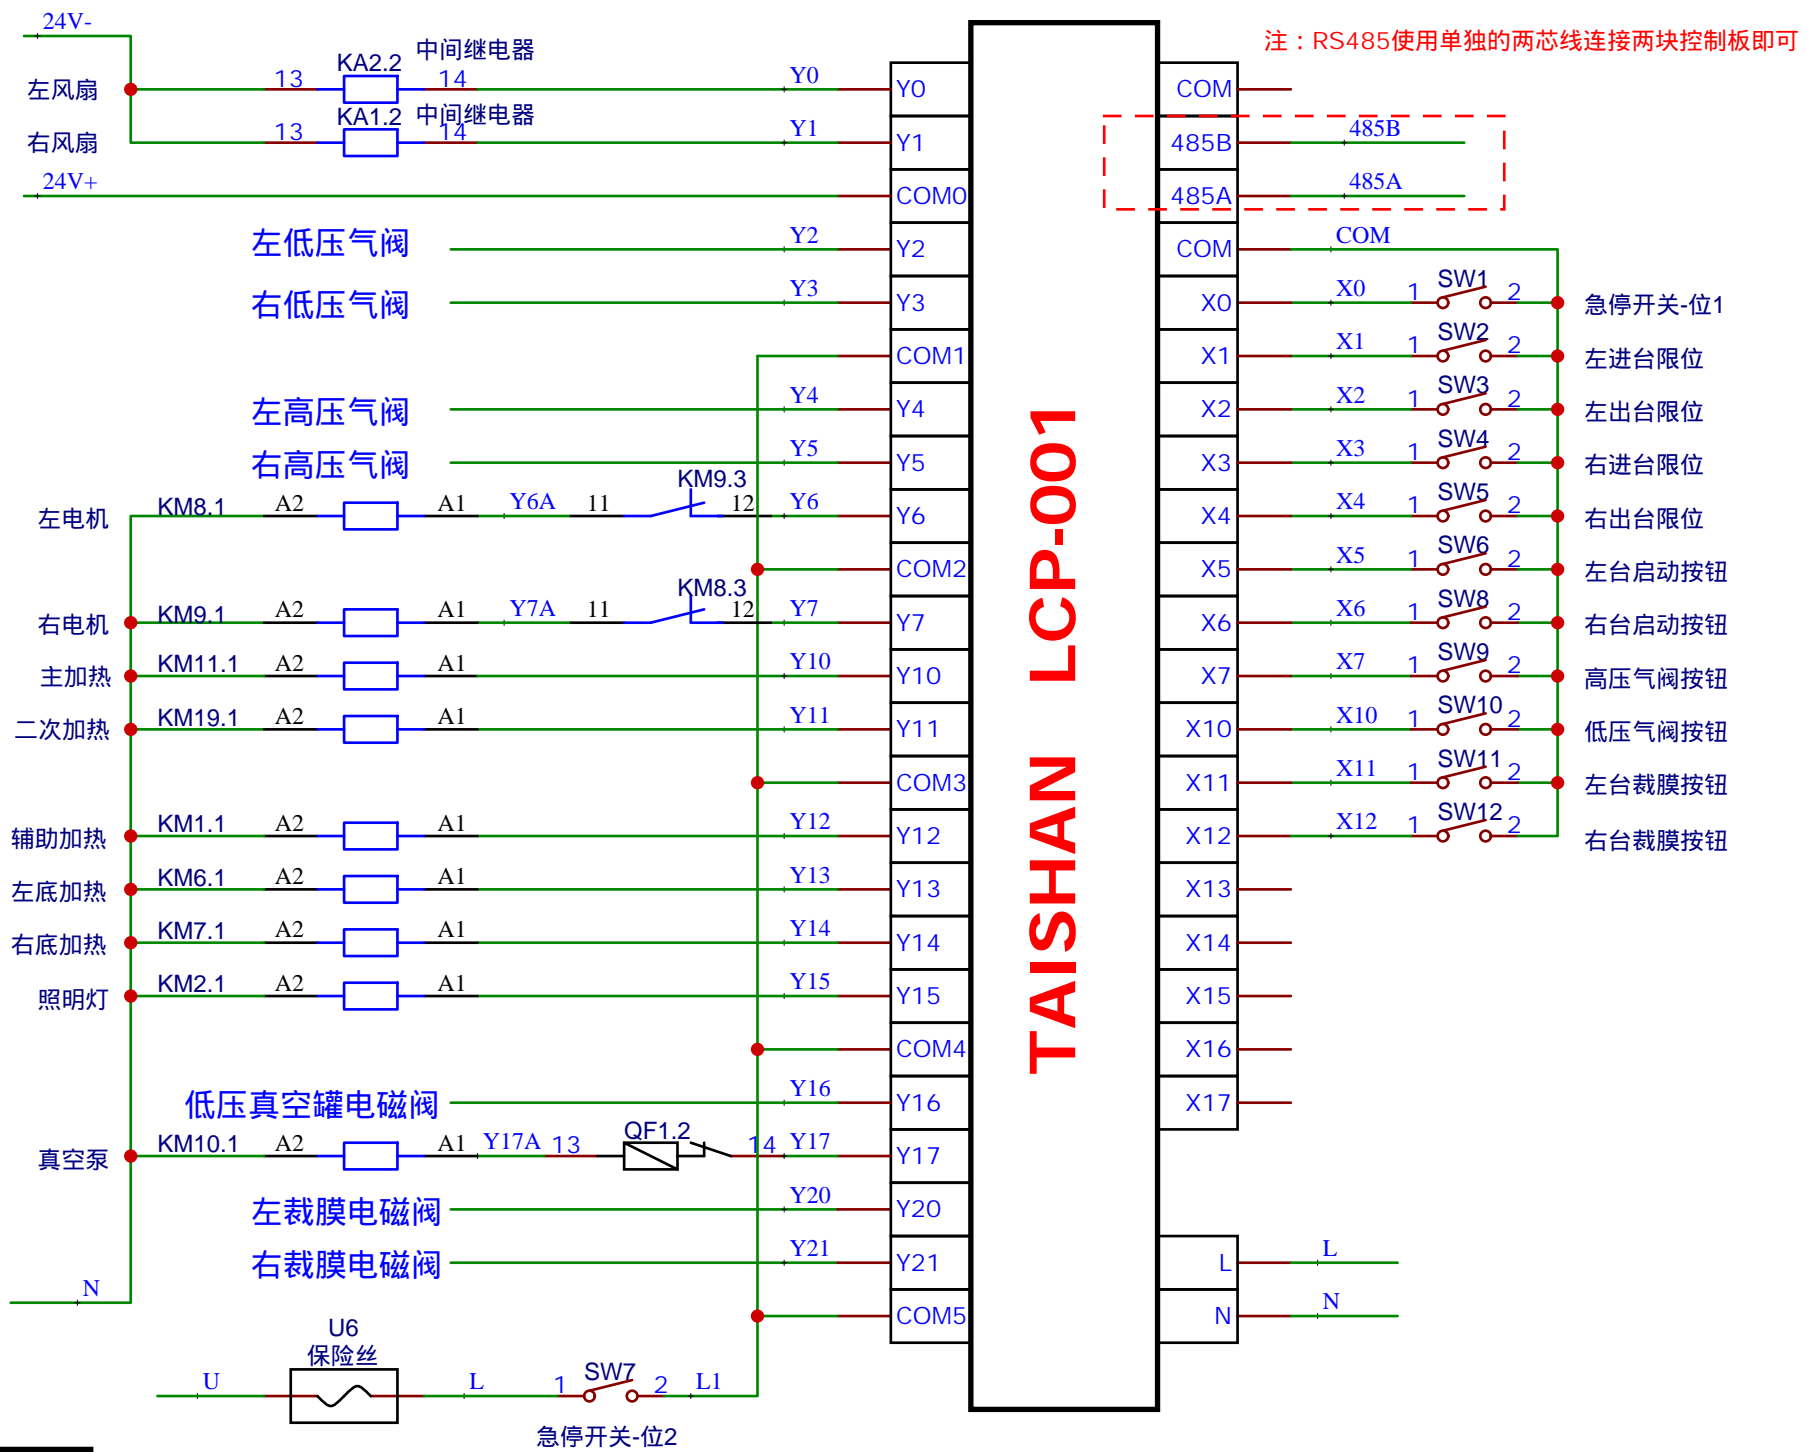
注：RS485使用单独的两芯线连接两块控制板即可

24V-
左风扇
13 KA2.2 中间继电器 14
Y0
右风扇
13 KA1.2 中间继电器 14
Y1
24V+

左低压气阀 Y2
右低压气阀 Y3
左高压气阀 Y4
右高压气阀 Y5
左电机 KM8.1 A2 A1 Y6A 11 KM9.3 12 Y6
右电机 KM9.1 A2 A1 Y7A 11 KM8.3 12 Y7
主加热 KM11.1 A2 A1 Y10
二次加热 KM19.1 A2 A1 Y11
辅助加热 KM1.1 A2 A1 Y12
左底加热 KM6.1 A2 A1 Y13
右底加热 KM7.1 A2 A1 Y14
照明灯 KM2.1 A2 A1 Y15
低压真空罐电磁阀 Y16
真空泵 KM10.1 A2 A1 Y17A 13 QF1.2 14 Y17
左裁膜电磁阀 Y20
右裁膜电磁阀 Y21
N
U6
保险丝
U L 1 SW7 2 L1
急停开关-位2

| Y0 | COM |
|---|---|
| Y1 | 485B |
| COM0 | 485A |
| Y2 | COM |
| Y3 | X0 |
| COM1 | X1 |
| Y4 | X2 |
| Y5 | X3 |
| Y6 | X4 |
| COM2 | X5 |
| Y7 | X6 |
| Y10 | X7 |
| Y11 | X10 |
| COM3 | X11 |
| Y12 | X12 |
| Y13 | X13 |
| Y14 | X14 |
| Y15 | X15 |
| COM4 | X16 |
| Y16 | X17 |
| Y17 | |
| Y20 | |
| Y21 | L |
| COM5 | N |

TAISHAN LCP-001

485B
485A
COM
X0 1 SW1 2 急停开关-位1
X1 1 SW2 2 左进台限位
X2 1 SW3 2 左出台限位
X3 1 SW4 2 右进台限位
X4 1 SW5 2 右出台限位
X5 1 SW6 2 左台启动按钮
X6 1 SW8 2 右台启动按钮
X7 1 SW9 2 高压气阀按钮
X10 1 SW10 2 低压气阀按钮
X11 1 SW11 2 左台裁膜按钮
X12 1 SW12 2 右台裁膜按钮
L
N